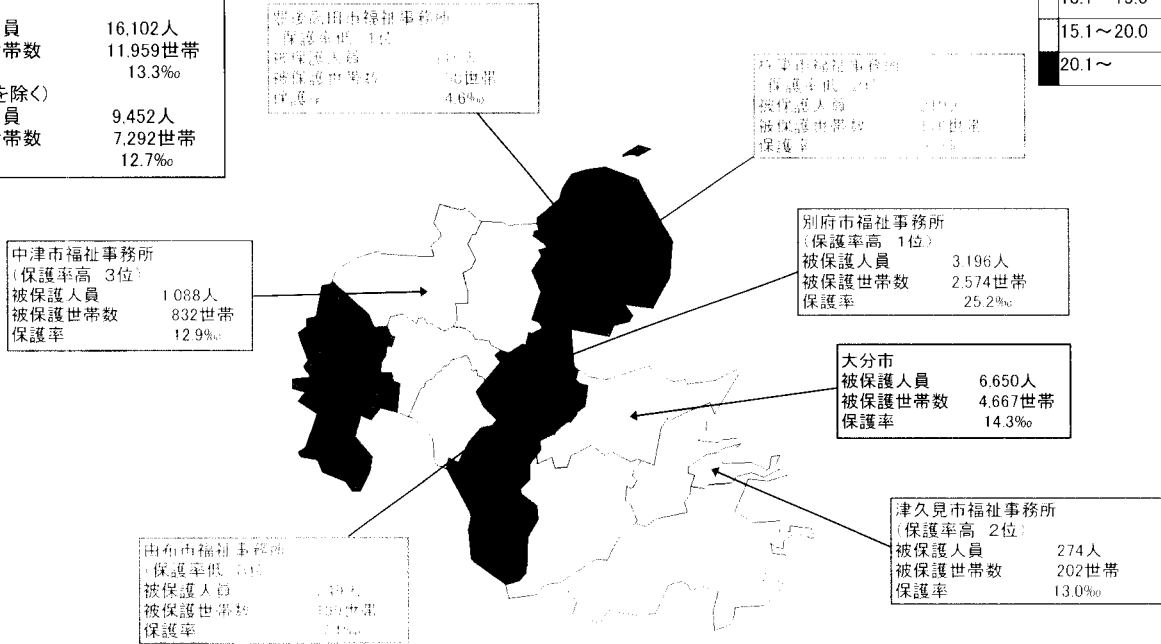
員 16,102人
帯数 11,959世帯
13.3‰
を除く)
員 9,452人
帯数 7,292世帯
12.7‰

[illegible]市福祉事務所
(保護率低 1位)
被保護人員 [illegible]人
被保護世帯数 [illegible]世帯
保護率 4.6‰

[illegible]
15.1～20.0
20.1～

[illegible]福祉事務所
(保護率低 2位)
被保護人員 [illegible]
被保護世帯数 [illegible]世帯
保護率 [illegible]

別府市福祉事務所
(保護率高 1位)
被保護人員 3,196人
被保護世帯数 2,574世帯
保護率 25.2‰

中津市福祉事務所
(保護率高 3位)
被保護人員 1,088人
被保護世帯数 832世帯
保護率 12.9‰

大分市
被保護人員 6,650人
被保護世帯数 4,667世帯
保護率 14.3‰

津久見市福祉事務所
(保護率高 2位)
被保護人員 274人
被保護世帯数 202世帯
保護率 13.0‰

由布市福祉事務所
(保護率低 3位)
被保護人員 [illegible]人
被保護世帯数 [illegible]世帯
保護率 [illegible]‰